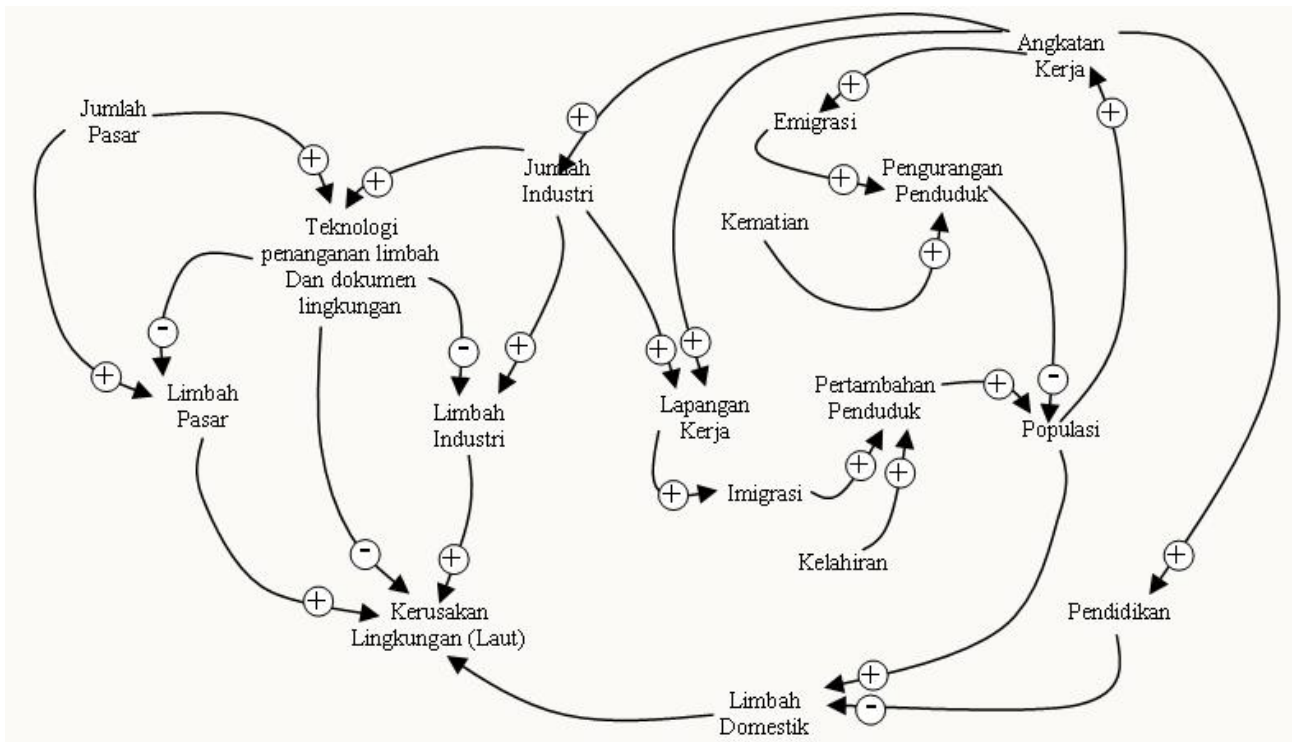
Angkatan Kerja

+

+

Emigrasi

Jumlah Pasar

+

+

Jumlah Industri

+

Pengurangan Penduduk

Teknologi penanganan limbah Dan dokumen lingkungan

Kematian

+

-

-

+

+

+

-

+

Limbah Pasar

Limbah Industri

Lapangan Kerja

Pertambahan Penduduk

+

Populasi

+

+

+

Imigrasi

Kelahiran

-

+

+

+

Kerusakan Lingkungan (Laut)

Pendidikan

+

Limbah Domestik

-